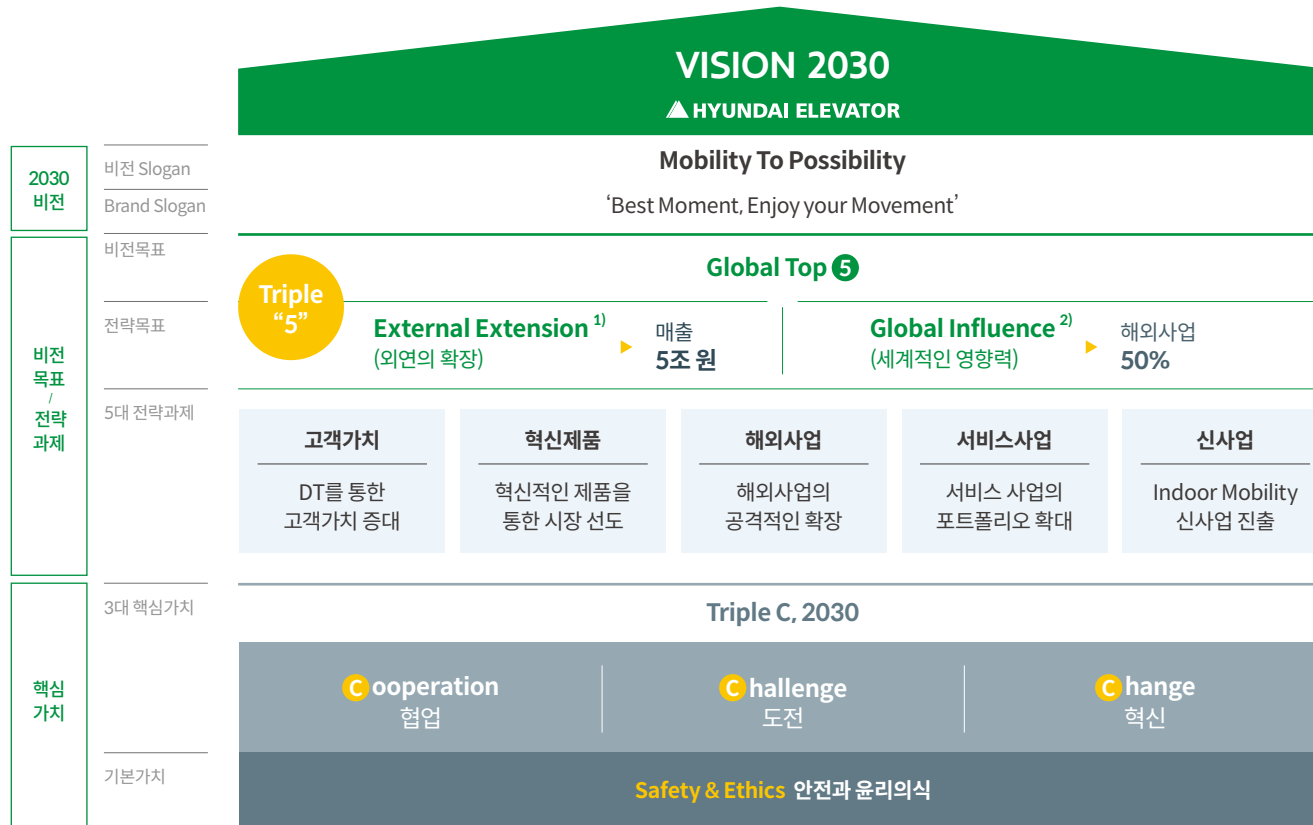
VISION 2030
HYUNDAI ELEVATOR

2030 비전

비전 Slogan
Mobility To Possibility

Brand Slogan
'Best Moment, Enjoy your Movement'

비전 목표 / 전략 과제

비전목표
Global Top 5

Triple "5"

전략목표
External Extension $^{1)}$ (외연의 확장) ▸ 매출 5조 원

Global Influence $^{2)}$ (세계적인 영향력) ▸ 해외사업 50%

5대 전략과제

| 고객가치 | 혁신제품 | 해외사업 | 서비스사업 | 신사업 |
|---|---|---|---|---|
| DT를 통한 고객가치 증대 | 혁신적인 제품을 통한 시장 선도 | 해외사업의 공격적인 확장 | 서비스 사업의 포트폴리오 확대 | Indoor Mobility 신사업 진출 |

핵심 가치

3대 핵심가치
Triple C, 2030

C ooperation 협업
C hallenge 도전
C hange 혁신

기본가치
Safety & Ethics 안전과 윤리의식